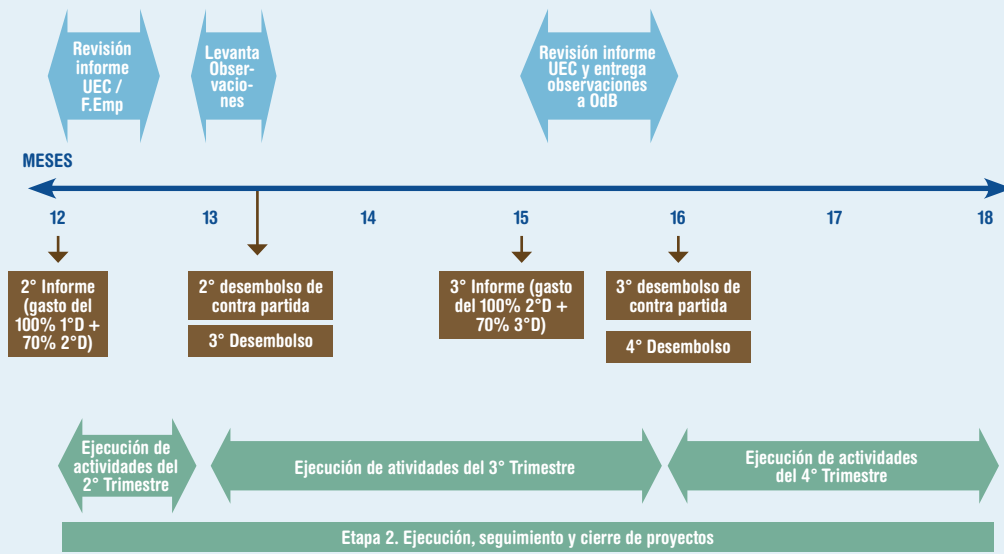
Revisión informe UEC / F.Emp

Levanta Observaciones

Revisión informe UEC y entrega observaciones a OdB

MESES

12

13

14

15

16

17

18

2° Informe (gasto del 100% 1°D + 70% 2°D)

2° desembolso de contra partida

3° Desembolso

3° Informe (gasto del 100% 2°D + 70% 3°D)

3° desembolso de contra partida

4° Desembolso

Ejecución de actividades del 2° Trimestre

Ejecución de atividades del 3° Trimestre

Ejecución de actividades del 4° Trimestre

Etapa 2. Ejecución, seguimiento y cierre de proyectos